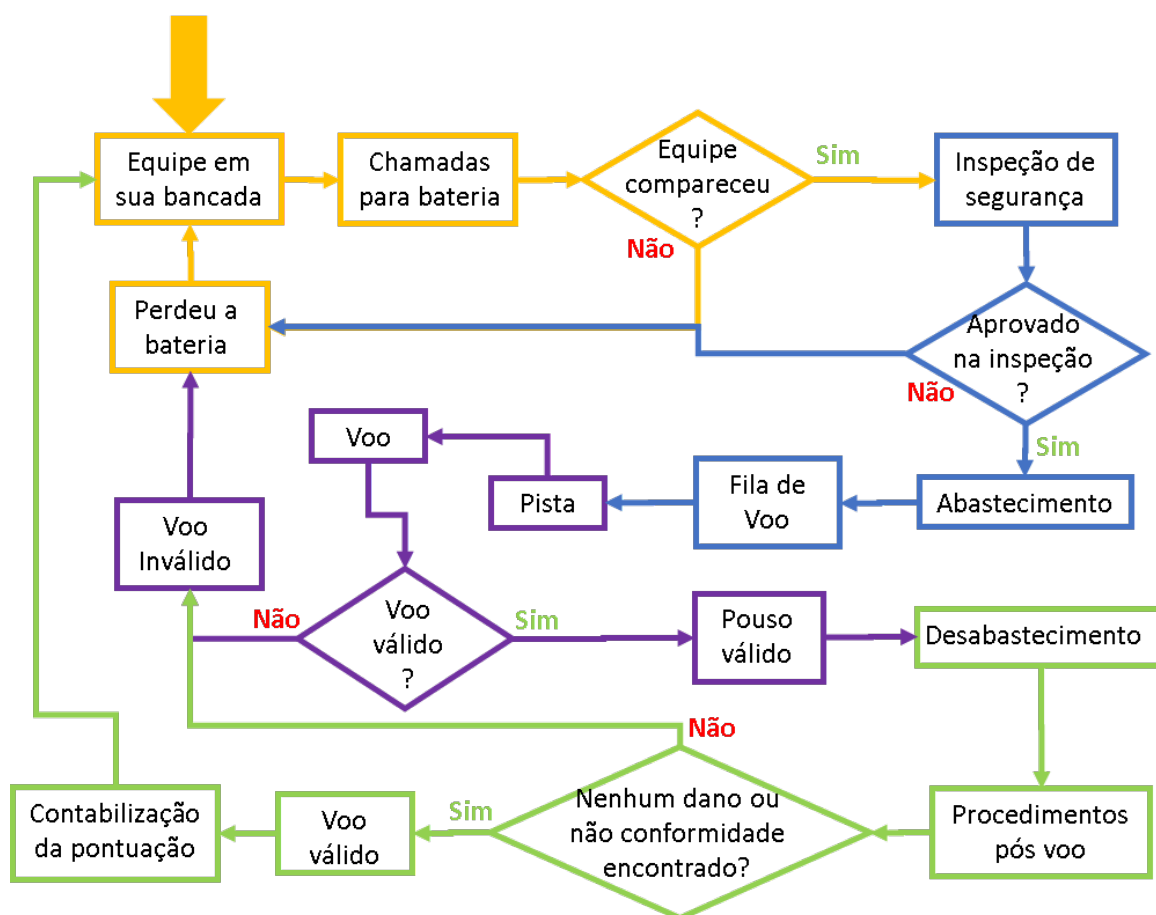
Equipe em sua bancada

Chamadas para bateria

Equipe compareceu ?

Sim

Não

Inspeção de segurança

Perdeu a bateria

Aprovado na inspeção ?

Não

Sim

Voo

Pista

Fila de Voo

Abastecimento

Voo Inválido

Não

Voo válido ?

Sim

Pouso válido

Desabastecimento

Não

Contabilização da pontuação

Voo válido

Sim

Nenhum dano ou não conformidade encontrado?

Procedimentos pós voo